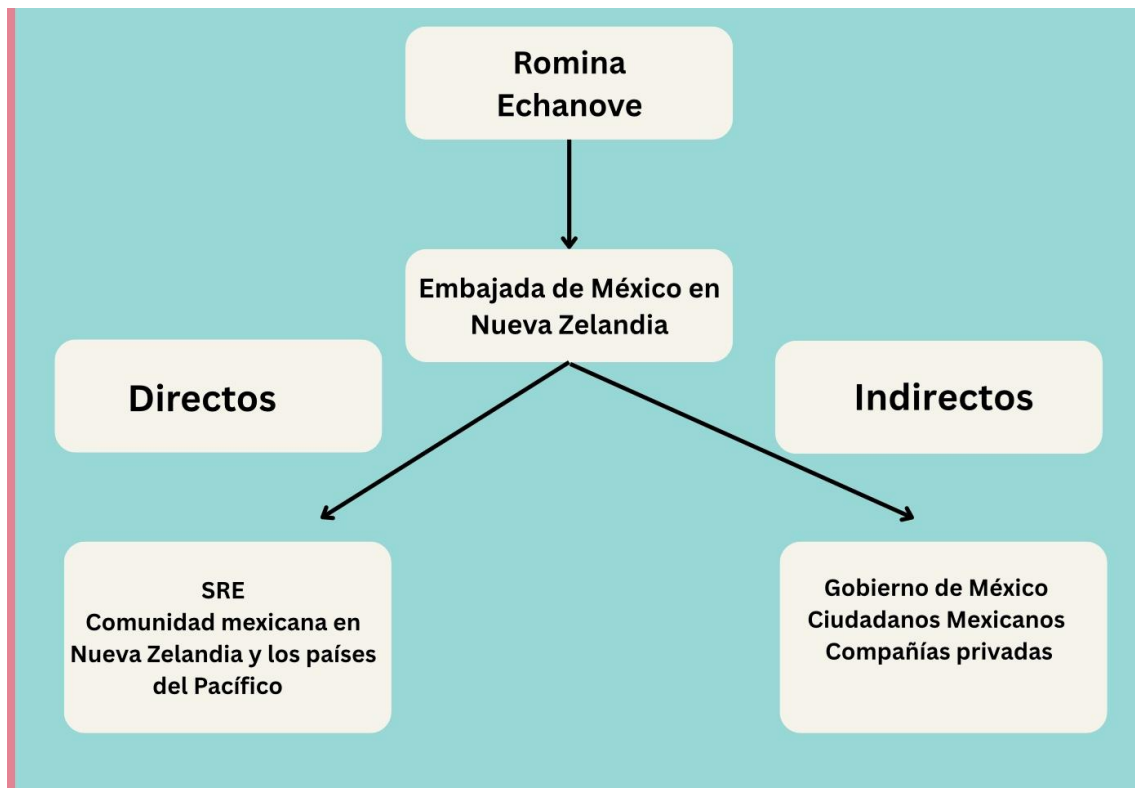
Romina Echanove

Embajada de México en Nueva Zelandia

Directos

Indirectos

SRE
Comunidad mexicana en Nueva Zelandia y los países del Pacífico

Gobierno de México
Ciudadanos Mexicanos
Compañías privadas